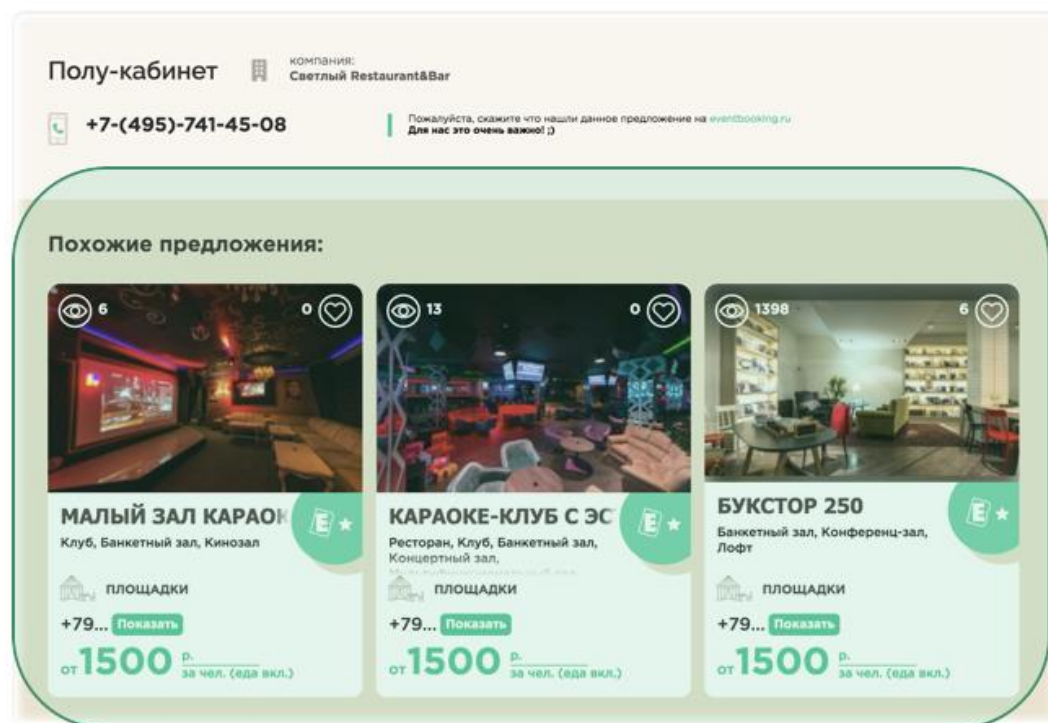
Полу-кабинет

компания:
Светлый Restaurant&Bar

+7-(495)-741-45-08

Пожалуйста, скажите что нашли данное предложение на eventbooking.ru
Для нас это очень важно! ;)

Похожие предложения:

6 0

МАЛЫЙ ЗАЛ КАРАОК

Клуб, Банкетный зал, Кинозал

ПЛОЩАДКИ

+79... Показать

от 1500 р. за чел. (еда вкл.)

13 0

КАРАОКЕ-КЛУБ С ЭС

Ресторан, Клуб, Банкетный зал, Концертный зал, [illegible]

ПЛОЩАДКИ

+79... Показать

от 1500 р. за чел. (еда вкл.)

1398 6

БУКСТОР 250

Банкетный зал, Конференц-зал, Лофт

ПЛОЩАДКИ

+79... Показать

от 1500 р. за чел. (еда вкл.)